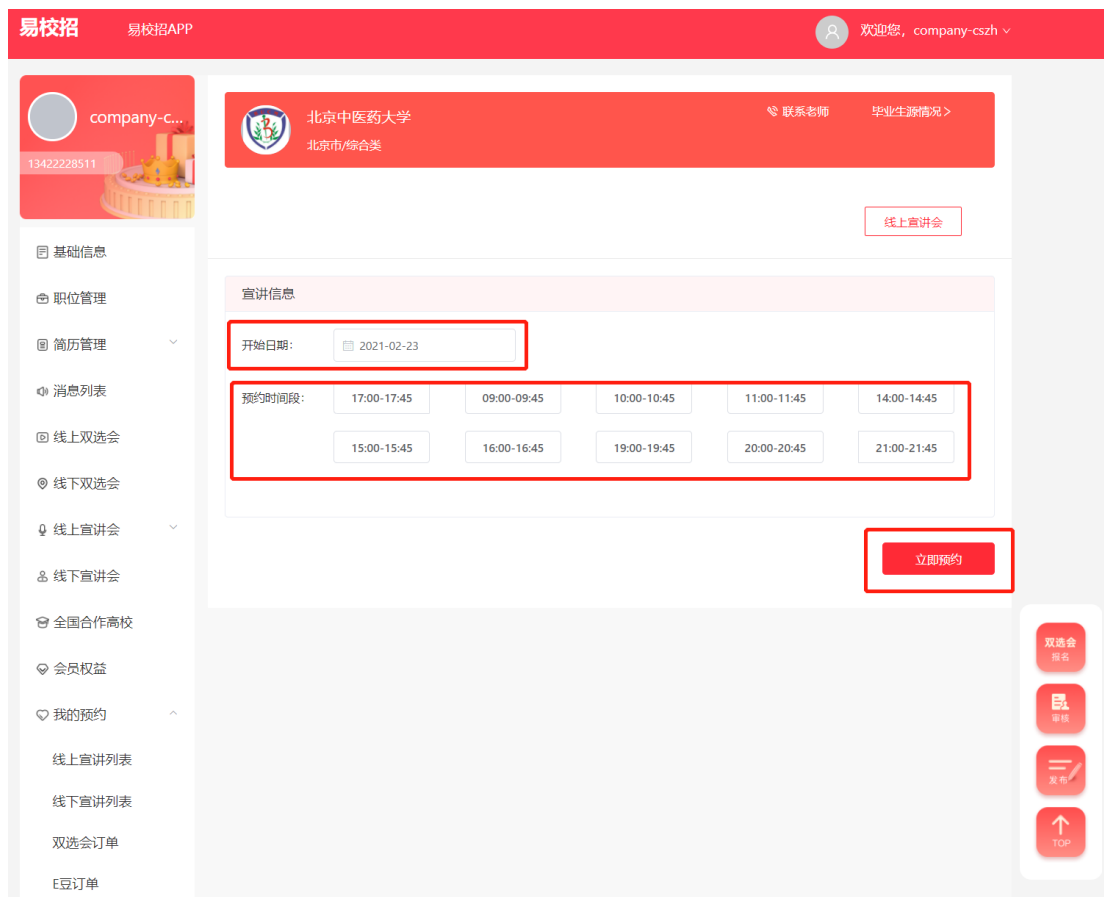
易校招 易校招APP

欢迎您，company-cszh

company-c...

13422228511

基础信息

职位管理

简历管理

消息列表

线上双选会

线下双选会

线上宣讲会

线下宣讲会

全国合作高校

会员权益

我的预约

线上宣讲列表

线下宣讲列表

双选会订单

E豆订单

北京中医药大学

北京市/综合类

联系老师

毕业生源情况 >

线上宣讲会

宣讲信息

开始日期： 2021-02-23

预约时间段：

17:00-17:45
09:00-09:45
10:00-10:45
11:00-11:45
14:00-14:45
15:00-15:45
16:00-16:45
19:00-19:45
20:00-20:45
21:00-21:45

立即预约

双选会 报名

审核

发布

TOP